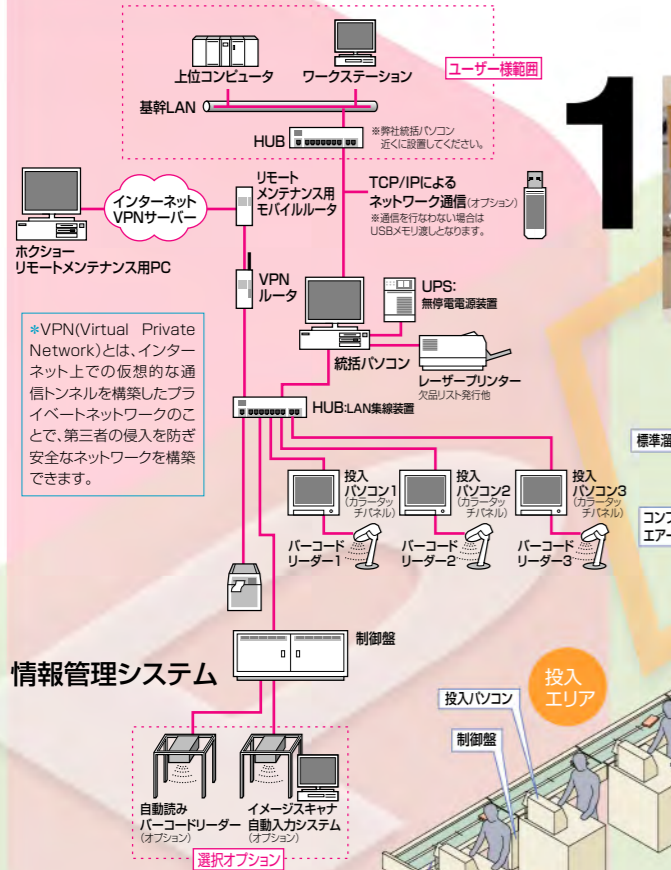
上位コンピュータ
ワークステーション
ユーザー様範囲
基幹LAN
HUB
※弊社統括パソコン近くに設置してください。

インターネットVPNサーバー
リモートメンテナンス用モバイルルータ
TCP/IPによるネットワーク通信(オプション)
※通信を行なわない場合はUSBメモリ渡しとなります。
ホクショーリモートメンテナンス用PC

VPNルータ
UPS:無停電電源装置

＊VPN(Virtual Private Network)とは、インターネット上での仮想的な通信トンネルを構築したプライベートネットワークのことで、第三者の侵入を防ぎ安全なネットワークを構築できます。

統括パソコン
レーザープリンター
欠品リスト発行他
HUB:LAN集線装置

投入パソコン1(カラータッチパネル)
投入パソコン2(カラータッチパネル)
投入パソコン3(カラータッチパネル)
バーコードリーダー1
バーコードリーダー2
バーコードリーダー3

制御盤
情報管理システム

自動読みバーコードリーダー(オプション)
イメージスキャナ自動入力システム(オプション)
選択オプション

1
標準
コン
エア
投入エリア
投入パソコン
制御盤